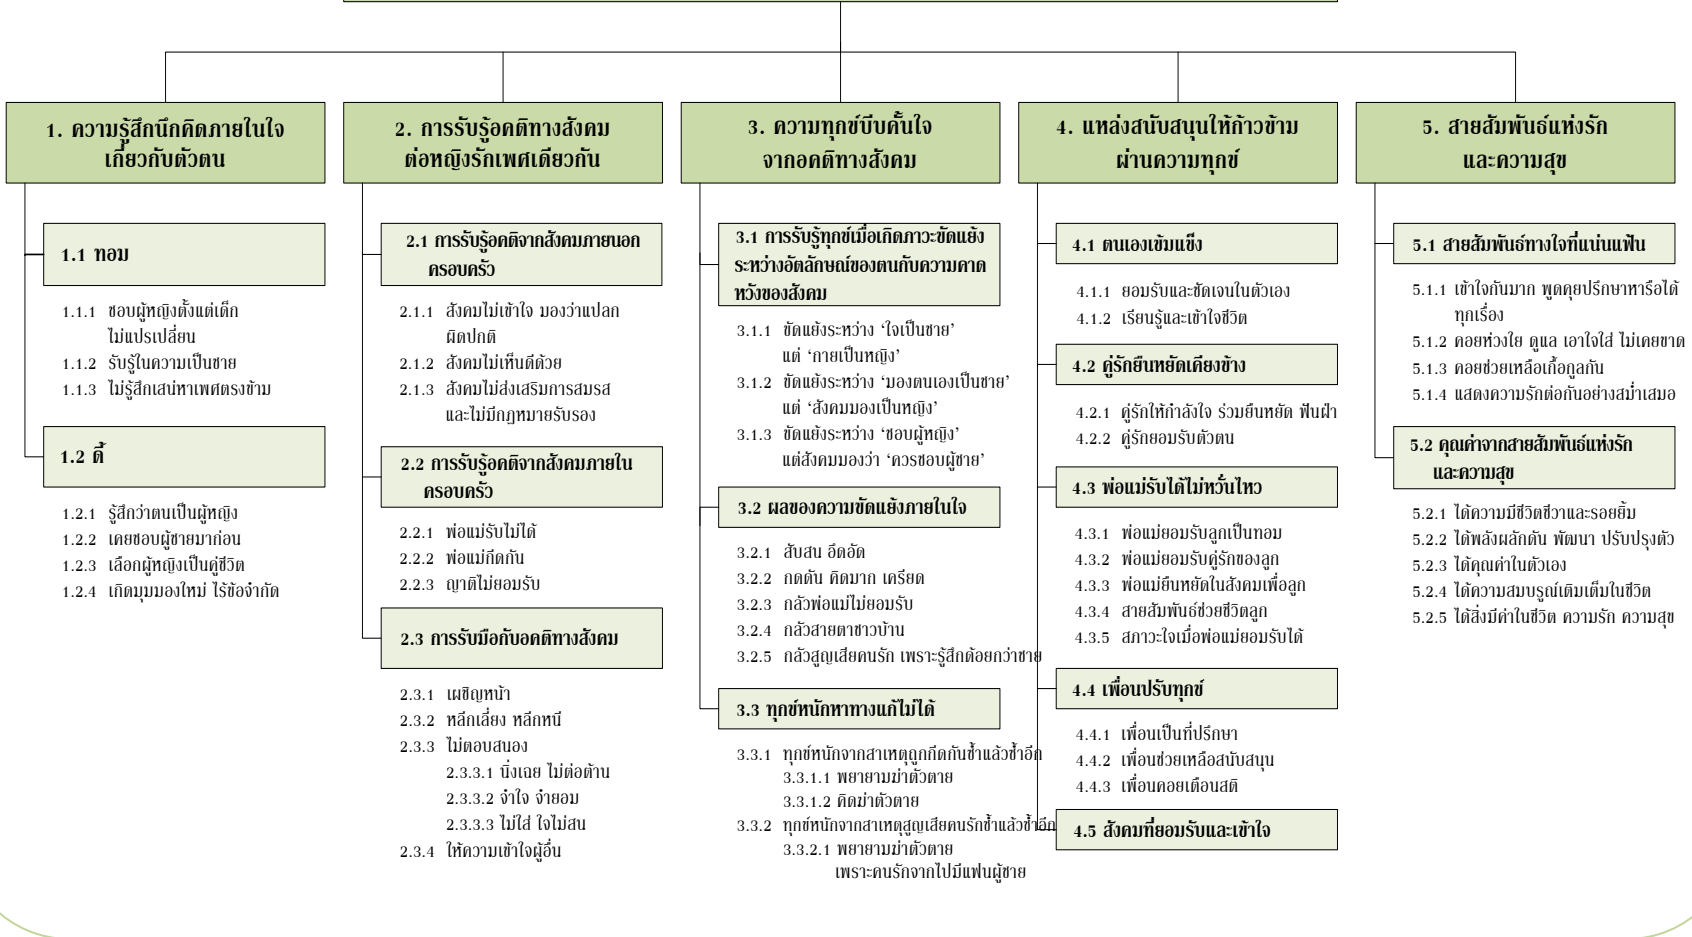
1. ความรู้สึกนึกคิดภายในใจเกี่ยวกับตัวตน

1.1 ทอม

1.1.1 ชอบผู้หญิงตั้งแต่เด็ก ไม่แปรเปลี่ยน
1.1.2 รับรู้ในความเป็นชาย
1.1.3 ไม่รู้สึกเสน่หาเพศตรงข้าม

1.2 ดี้

1.2.1 รู้สึกว่าตนเป็นผู้หญิง
1.2.2 เคยชอบผู้ชายมาก่อน
1.2.3 เลือกผู้หญิงเป็นคู่ชีวิต
1.2.4 เกิดมุมมองใหม่ ไร้ข้อจำกัด

2. การรับรู้อคติทางสังคมต่อหญิงรักเพศเดียวกัน

2.1 การรับรู้อคติจากสังคมภายนอกครอบครัว

2.1.1 สังคมไม่เข้าใจ มองว่าแปลก ผิดปกติ
2.1.2 สังคมไม่เห็นดีด้วย
2.1.3 สังคมไม่ส่งเสริมการสมรส และไม่มีกฎหมายรับรอง

2.2 การรับรู้อคติจากสังคมภายในครอบครัว

2.2.1 พ่อแม่รับไม่ได้
2.2.2 พ่อแม่กีดกัน
2.2.3 ญาติไม่ยอมรับ

2.3 การรับมือกับอคติทางสังคม

2.3.1 เผชิญหน้า
2.3.2 หลีกเลี่ยง หลีกหนี
2.3.3 ไม่ตอบสนอง
2.3.3.1 นิ่งเฉย ไม่ต่อต้าน
2.3.3.2 จำใจ จำยอม
2.3.3.3 ไม่ใส่ ใจไม่สน
2.3.4 ให้ความเข้าใจผู้อื่น

3. ความทุกข์บีบคั้นใจจากอคติทางสังคม

3.1 การรับรู้ทุกข์เมื่อเกิดภาวะขัดแย้งระหว่างอัตลักษณ์ของตนกับความคาดหวังของสังคม

3.1.1 ขัดแย้งระหว่าง 'ใจเป็นชาย' แต่ 'กายเป็นหญิง'
3.1.2 ขัดแย้งระหว่าง 'มองตนเองเป็นชาย' แต่ 'สังคมมองเป็นหญิง'
3.1.3 ขัดแย้งระหว่าง 'ชอบผู้หญิง' แต่สังคมมองว่า 'ควรชอบผู้ชาย'

3.2 ผลของความขัดแย้งภายในใจ

3.2.1 สับสน อึดอัด
3.2.2 กดดัน คิดมาก เครียด
3.2.3 กลัวพ่อแม่ไม่ยอมรับ
3.2.4 กลัวสายตาชาวบ้าน
3.2.5 กลัวสูญเสียคนรัก เพราะรู้สึกด้อยกว่าชาย

3.3 ทุกข์หนักหาทางแก้ไม่ได้

3.3.1 ทุกข์หนักจากสาเหตุถูกกีดกันซ้ำแล้วซ้ำอีก
3.3.1.1 พยายามฆ่าตัวตาย
3.3.1.2 คิดฆ่าตัวตาย
3.3.2 ทุกข์หนักจากสาเหตุสูญเสียคนรักซ้ำแล้วซ้ำอีก
3.3.2.1 พยายามฆ่าตัวตาย เพราะคนรักจากไปมีแฟนผู้ชาย

4. แหล่งสนับสนุนให้ก้าวข้ามผ่านความทุกข์

4.1 ตนเองเข้มแข็ง

4.1.1 ยอมรับและชัดเจนในตัวเอง
4.1.2 เรียนรู้และเข้าใจชีวิต

4.2 คู่รักยืนหยัดเคียงข้าง

4.2.1 คู่รักให้กำลังใจ ร่วมยืนหยัด ฟันฝ่า
4.2.2 คู่รักยอมรับตัวตน

4.3 พ่อแม่รับได้ไม่หวั่นไหว

4.3.1 พ่อแม่ยอมรับลูกเป็นทอม
4.3.2 พ่อแม่ยอมรับคู่รักของลูก
4.3.3 พ่อแม่ยืนหยัดในสังคมเพื่อลูก
4.3.4 สายสัมพันธ์ช่วยชีวิตลูก
4.3.5 สภาวะใจเมื่อพ่อแม่ยอมรับได้

4.4 เพื่อนปรับทุกข์

4.4.1 เพื่อนเป็นที่ปรึกษา
4.4.2 เพื่อนช่วยเหลือสนับสนุน
4.4.3 เพื่อนคอยเตือนสติ

4.5 สังคมที่ยอมรับและเข้าใจ

5. สายสัมพันธ์แห่งรักและความสุข

5.1 สายสัมพันธ์ทางใจที่แน่นแฟ้น

5.1.1 เข้าใจกันมาก พูดคุยปรึกษาหารือได้ทุกเรื่อง
5.1.2 คอยห่วงใย ดูแล เอาใจใส่ ไม่เคยขาด
5.1.3 คอยช่วยเหลือเกื้อกูลกัน
5.1.4 แสดงความรักต่อกันอย่างสม่ำเสมอ

5.2 คุณค่าจากสายสัมพันธ์แห่งรักและความสุข

5.2.1 ได้ความมีชีวิตชีวาและรอยยิ้ม
5.2.2 ได้พลังผลักดัน พัฒนา ปรับปรุงตัว
5.2.3 ได้คุณค่าในตัวเอง
5.2.4 ได้ความสมบูรณ์เติมเต็มในชีวิต
5.2.5 ได้สิ่งมีค่าในชีวิต ความรัก ความสุข